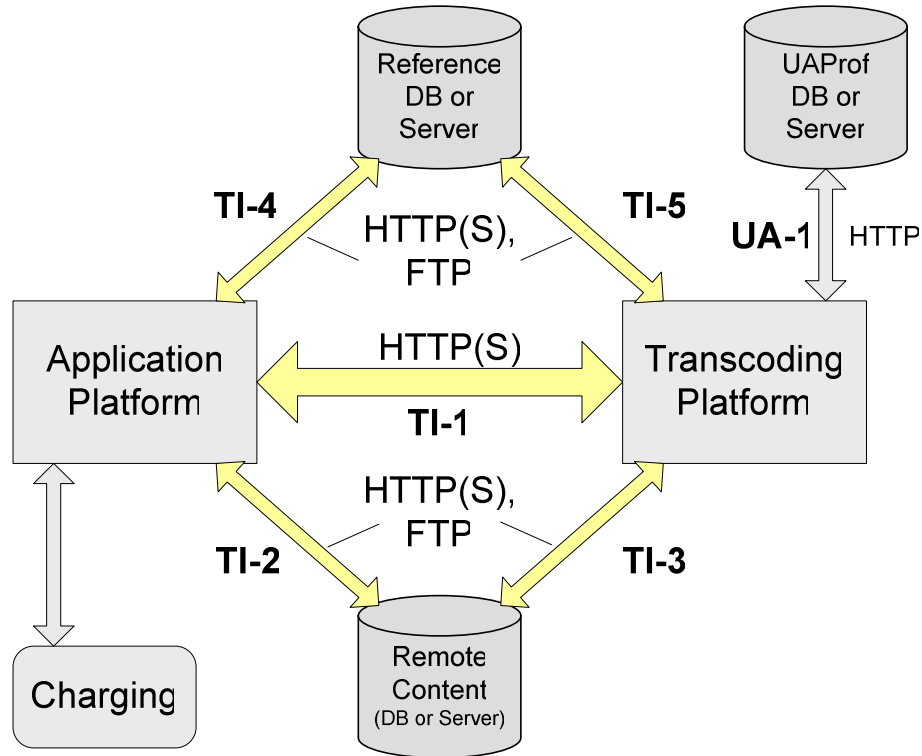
Reference DB or Server

UAProf DB or Server

TI-4

TI-5

HTTP(S), FTP

UA-1

HTTP

Application Platform

HTTP(S)

Transcoding Platform

TI-1

HTTP(S), FTP

TI-2

TI-3

Remote Content (DB or Server)

Charging